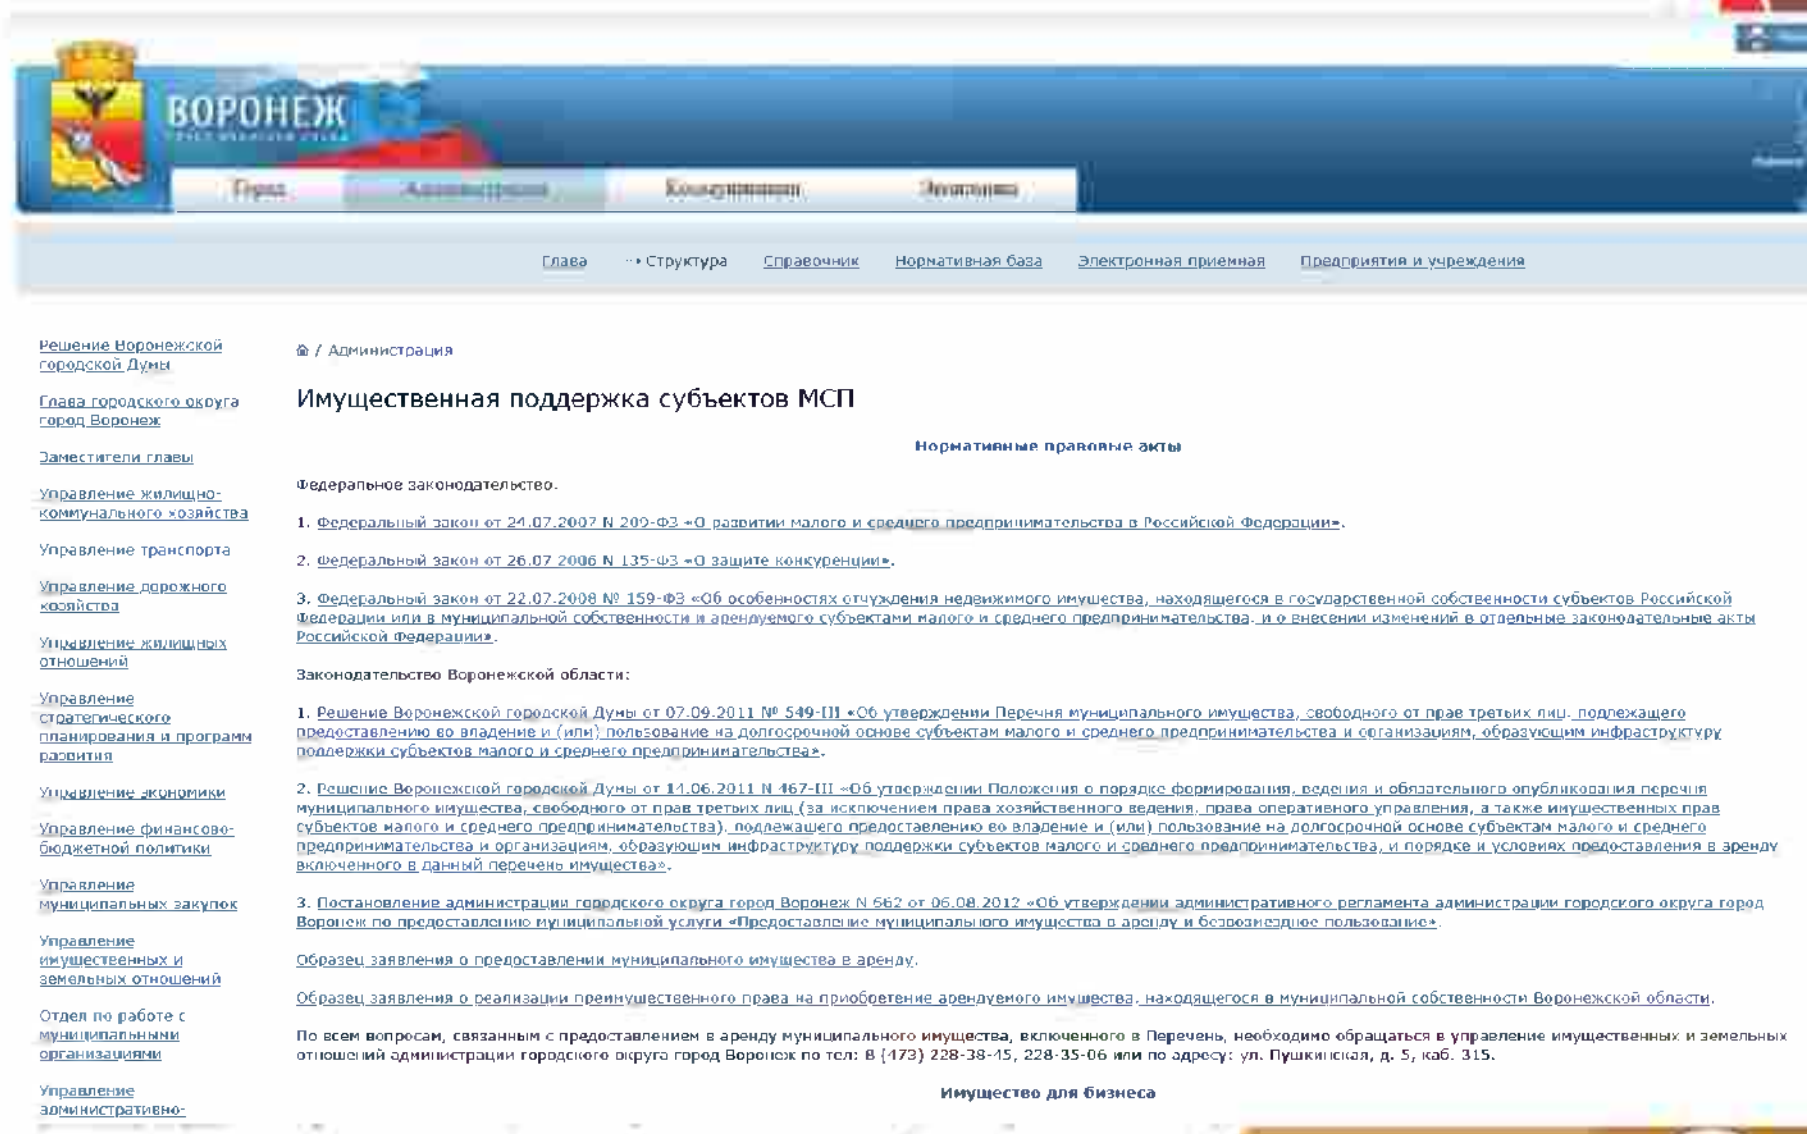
ВОРОНЕЖ

Город Администрация Коммуникации Экономика

Глава Структура Справочник Нормативная база Электронная приемная Предприятия и учреждения

Решение Воронежской городской Думы

Глава городского округа город Воронеж

Заместители главы

Управление жилищно-коммунального хозяйства

Управление транспорта

Управление дорожного хозяйства

Управление жилищных отношений

Управление стратегического планирования и программ развития

Управление экономики

Управление финансово-бюджетной политики

Управление муниципальных закупок

Управление имущественных и земельных отношений

Отдел по работе с муниципальными организациями

Управление административно-

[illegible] / Администрация

Имущественная поддержка субъектов МСП

Нормативные правовые акты

Федеральное законодательство.

1. Федеральный закон от 24.07.2007 N 209-ФЗ «О развитии малого и среднего предпринимательства в Российской Федерации».

2. Федеральный закон от 26.07.2006 N 135-ФЗ «О защите конкуренции».

3. Федеральный закон от 22.07.2008 № 159-ФЗ «Об особенностях отчуждения недвижимого имущества, находящегося в государственной собственности субъектов Российской Федерации или в муниципальной собственности и арендуемого субъектами малого и среднего предпринимательства, и о внесении изменений в отдельные законодательные акты Российской Федерации».

Законодательство Воронежской области:

1. Решение Воронежской городской Думы от 07.09.2011 № 549-III «Об утверждении Перечня муниципального имущества, свободного от прав третьих лиц, подлежащего предоставлению во владение и (или) пользование на долгосрочной основе субъектам малого и среднего предпринимательства и организациям, образующим инфраструктуру поддержки субъектов малого и среднего предпринимательства».

2. Решение Воронежской городской Думы от 14.06.2011 N 467-III «Об утверждении Положения о порядке формирования, ведения и обязательного опубликования перечня муниципального имущества, свободного от прав третьих лиц (за исключением права хозяйственного ведения, права оперативного управления, а также имущественных прав субъектов малого и среднего предпринимательства), подлежащего предоставлению во владение и (или) пользование на долгосрочной основе субъектам малого и среднего предпринимательства и организациям, образующим инфраструктуру поддержки субъектов малого и среднего предпринимательства, и порядке и условиях предоставления в аренду включенного в данный перечень имущества».

3. Постановление администрации городского округа город Воронеж N 662 от 06.08.2012 «Об утверждении административного регламента администрации городского округа город Воронеж по предоставлению муниципальной услуги «Предоставление муниципального имущества в аренду и безвозмездное пользование».

Образец заявления о предоставлении муниципального имущества в аренду.

Образец заявления о реализации преимущественного права на приобретение арендуемого имущества, находящегося в муниципальной собственности Воронежской области.

По всем вопросам, связанным с предоставлением в аренду муниципального имущества, включенного в Перечень, необходимо обращаться в управление имущественных и земельных отношений администрации городского округа город Воронеж по тел: 8 (473) 228-38-45, 228-35-06 или по адресу: ул. Пушкинская, д. 5, каб. 315.

Имущество для бизнеса